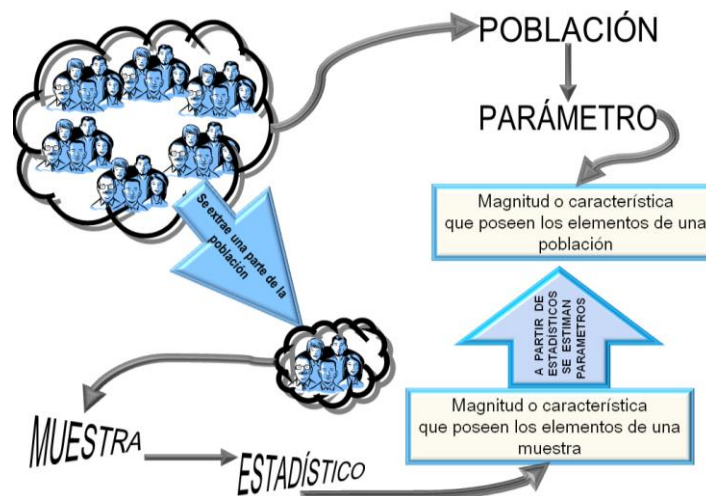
POBLACIÓN

PARÁMETRO

Magnitud o característica que poseen los elementos de una población

Se extrae una parte de la población

A PARTIR DE ESTADÍSTICOS SE ESTIMAN PARAMETROS

Magnitud o característica que poseen los elementos de una muestra

MUESTRA

ESTADÍSTICO